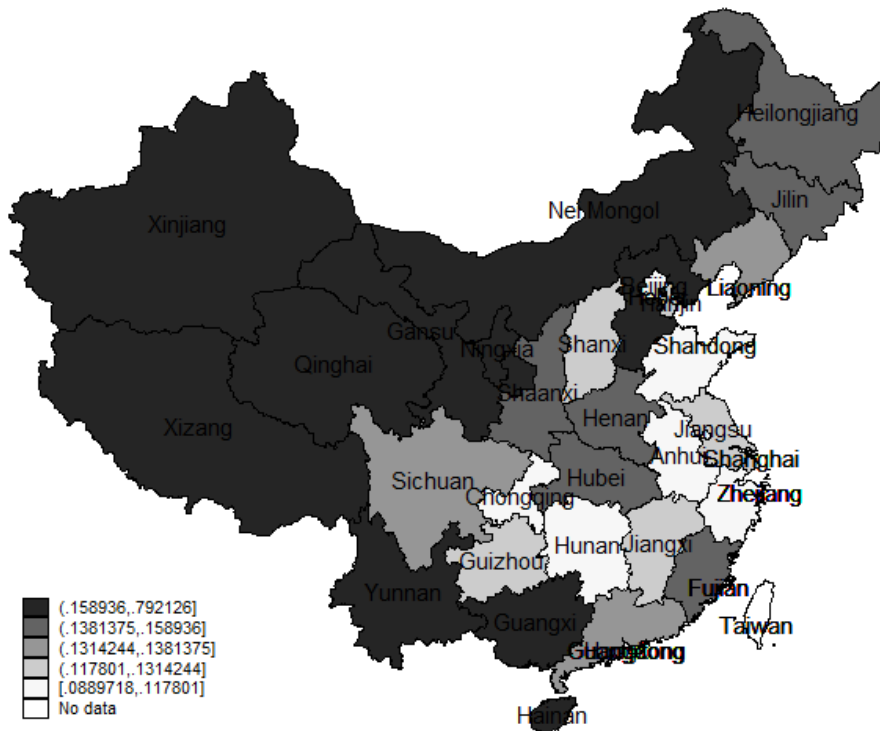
Heilongjiang

Jilin

Nei Mongol

Xinjiang

Liaoning

Beijing

Hebei

Tianjin

Gansu

Ningxia

Shanxi

Shandong

Qinghai

Shaanxi

Henan

Xizang

Jiangsu

Anhui

Shanghai

Sichuan

Hubei

Chongqing

Zhejiang

Hunan

Jiangxi

Guizhou

Yunnan

Fujian

Guangxi

Taiwan

Guangdong

Hainan

(.158936,.792126]
(.1381375,.158936]
(.1314244,.1381375]
(.117801,.1314244]
[.0889718,.117801]
No data